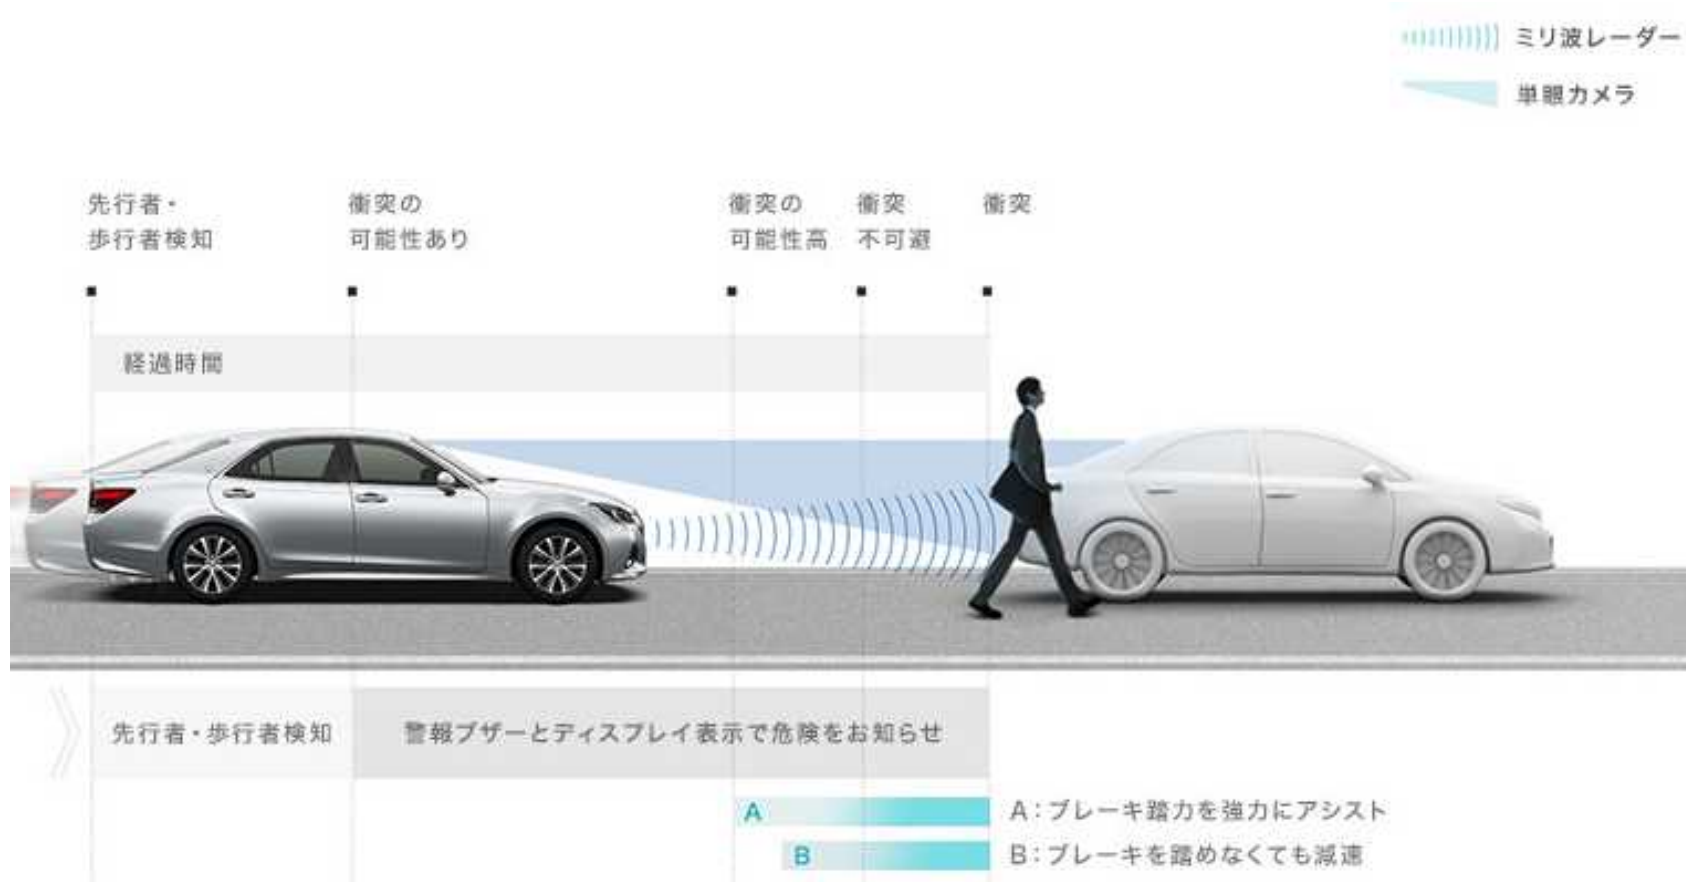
ミリ波レーダー

単眼カメラ

先行者・歩行者検知

衝突の可能性あり

衝突の可能性高

衝突不可避

衝突

経過時間

先行者・歩行者検知

警報ブザーとディスプレイ表示で危険をお知らせ

A

B

A：ブレーキ踏力を強力にアシスト

B：ブレーキを踏めなくても減速